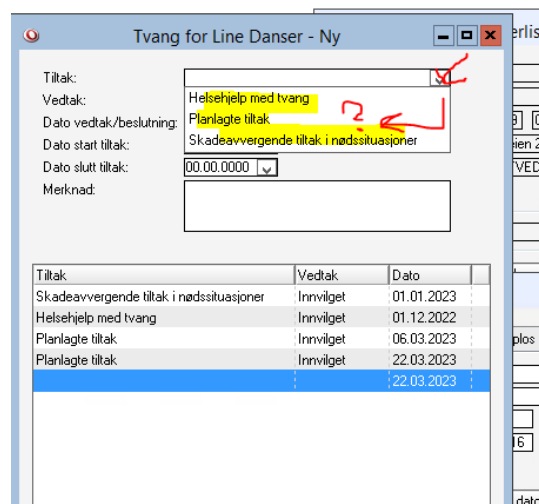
Tvang for Line Danser - Ny

Tiltak:
Vedtak:
Dato vedtak/beslutning:
Dato start tiltak:
Dato slutt tiltak:
Merknad:

Helsehjelp med tvang
Planlagte tiltak
Skadeavvergende tiltak i nødssituasjoner

2

00.00.0000

| Tiltak | Vedtak | Dato |
|---|---|---|
| Skadeavvergende tiltak i nødssituasjoner | Innvilget | 01.01.2023 |
| Helsehjelp med tvang | Innvilget | 01.12.2022 |
| Planlagte tiltak | Innvilget | 06.03.2023 |
| Planlagte tiltak | Innvilget | 22.03.2023 |
| | | 22.03.2023 |

erlis
ien 2
VED
plos
16
dato